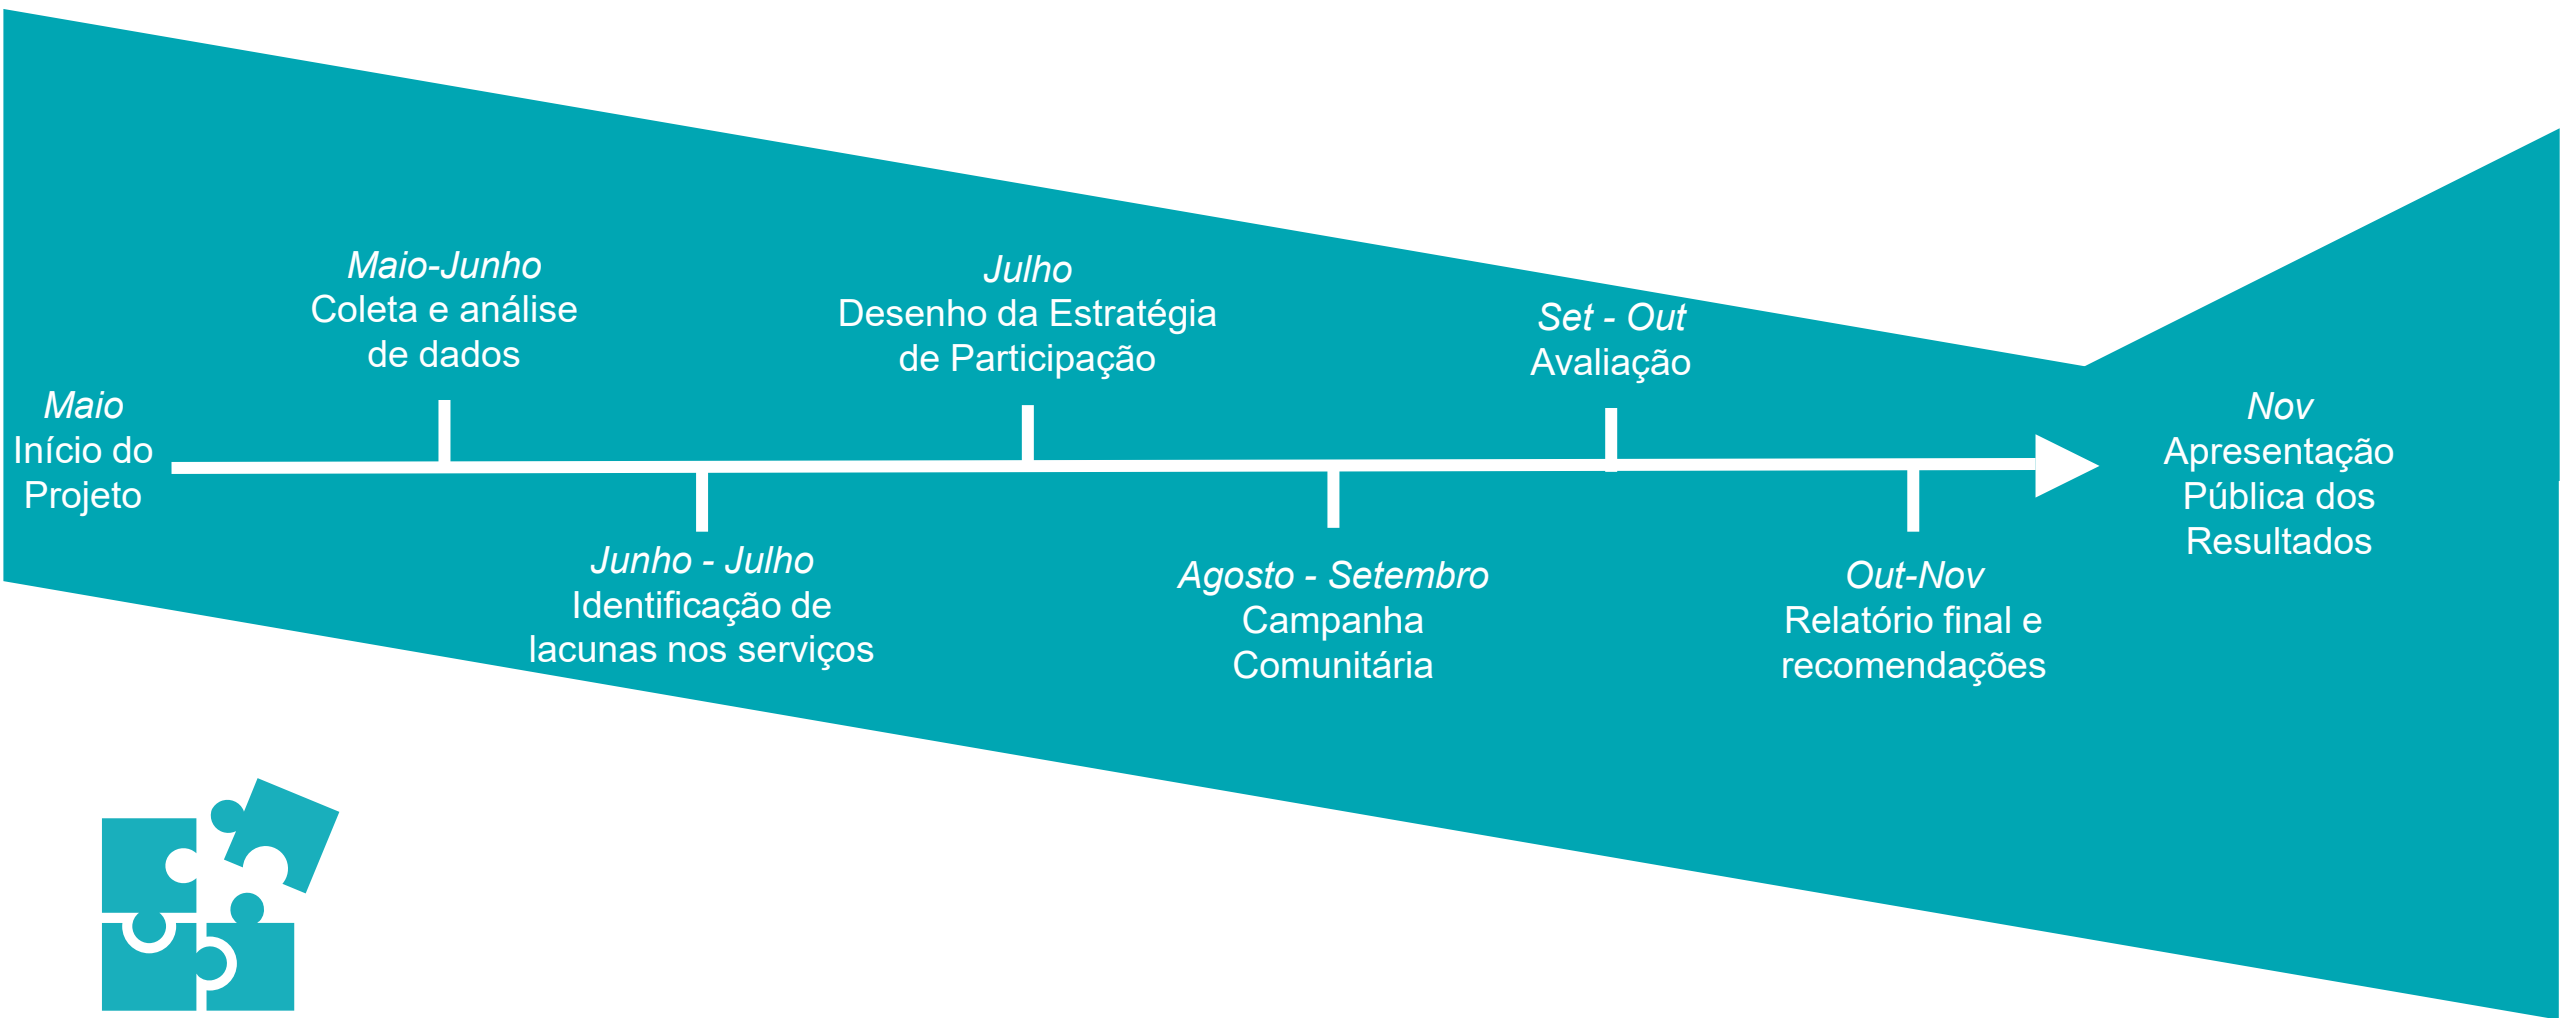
Maio
Início do Projeto

Maio-Junho
Coleta e análise de dados

Junho - Julho
Identificação de lacunas nos serviços

Julho
Desenho da Estratégia de Participação

Agosto - Setembro
Campanha Comunitária

Set - Out
Avaliação

Out-Nov
Relatório final e recomendações

Nov
Apresentação Pública dos Resultados